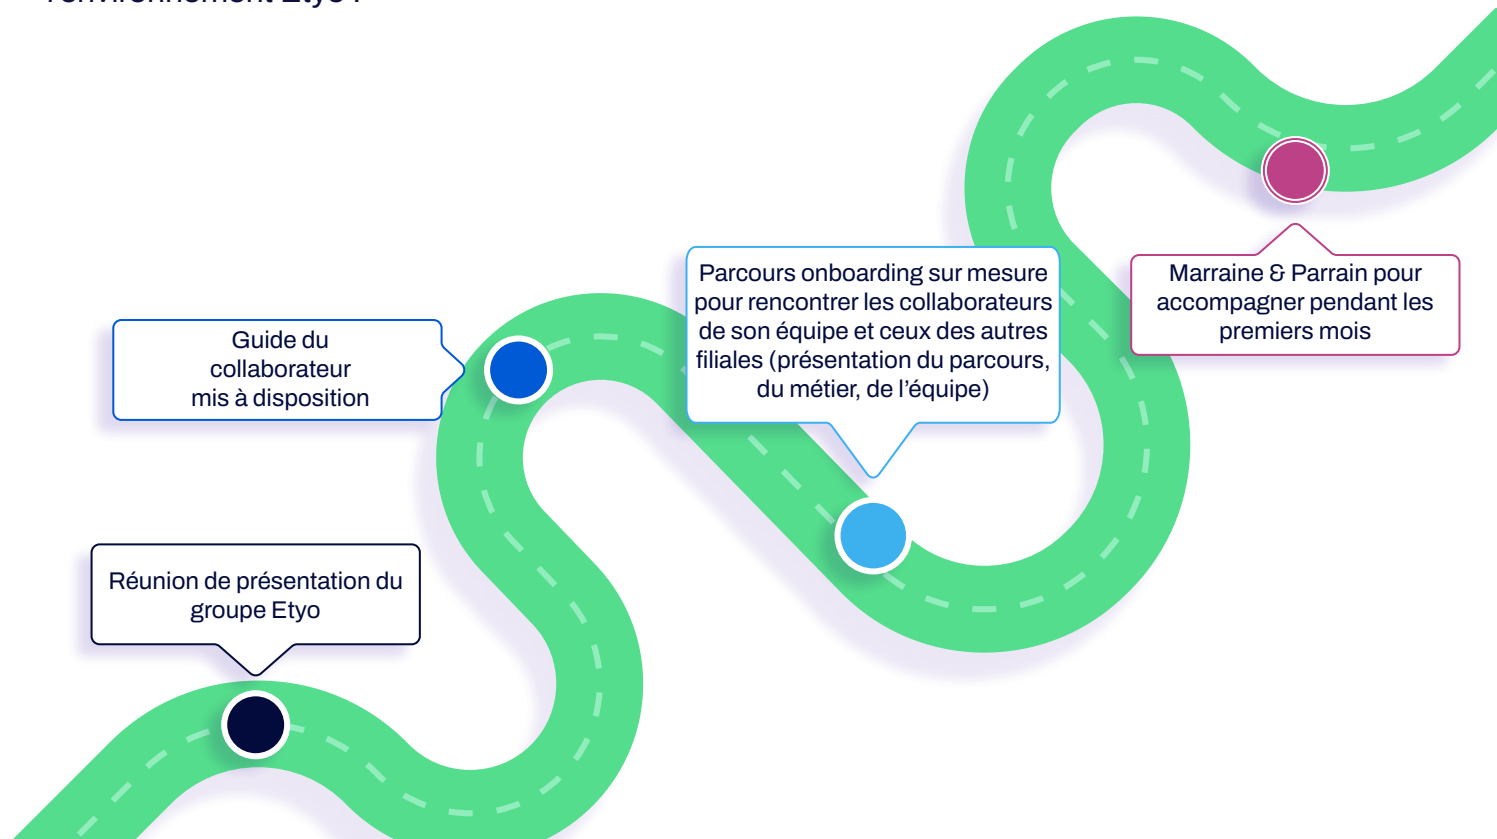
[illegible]

Guide du collaborateur mis à disposition

Parcours onboarding sur mesure pour rencontrer les collaborateurs de son équipe et ceux des autres filiales (présentation du parcours, du métier, de l'équipe)

Marraine & Parrain pour accompagner pendant les premiers mois

Réunion de présentation du groupe Etyo